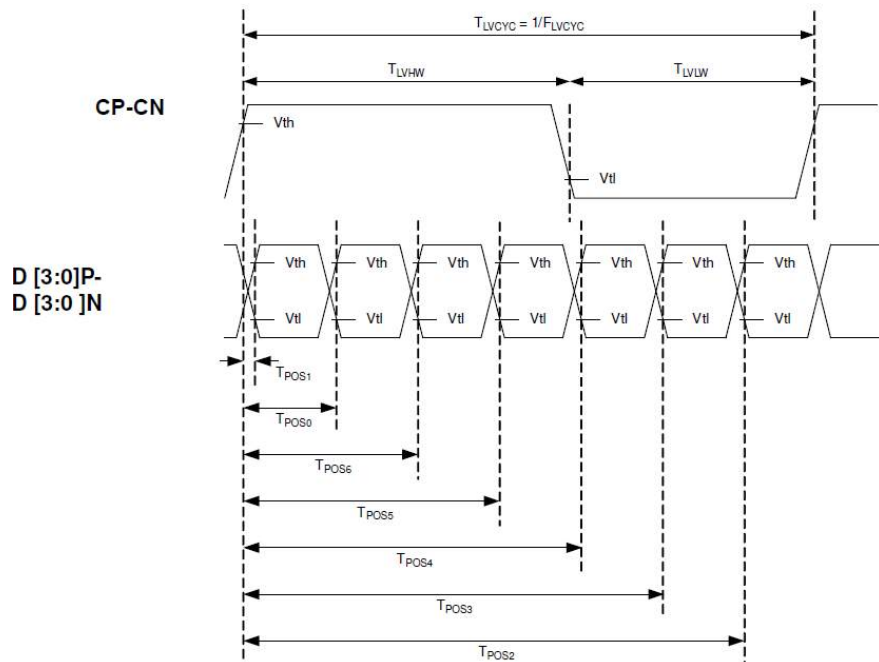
$T_{LVCYC} = 1/F_{LVCYC}$

$T_{LVHW}$

$T_{LVLW}$

CP-CN

Vth

Vtl

D [3:0]P-
D [3:0 ]N

Vth Vth Vth Vth Vth Vth Vth

Vtl Vtl Vtl Vtl Vtl Vtl Vtl

$T_{POS1}$

$T_{POS0}$

$T_{POS6}$

$T_{POS5}$

$T_{POS4}$

$T_{POS3}$

$T_{POS2}$